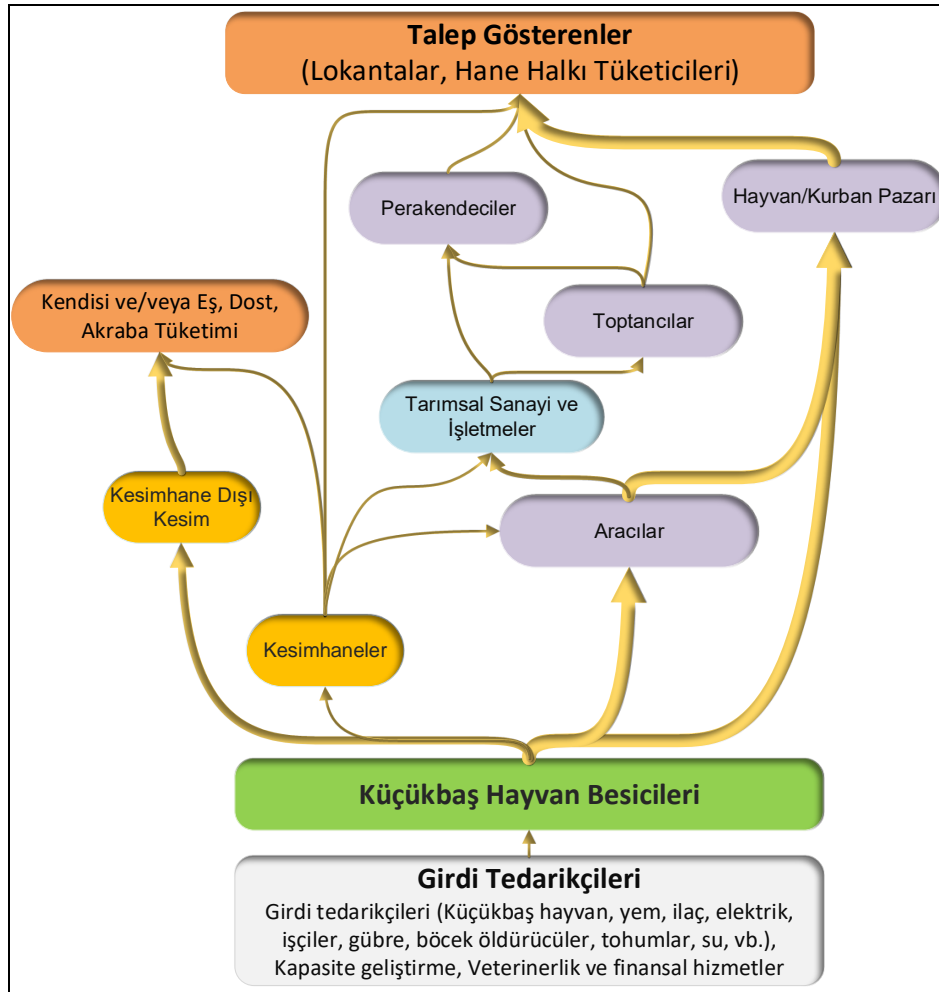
Talep Gösterenler
(Lokantalar, Hane Halkı Tüketicileri)

Perakendeciler

Hayvan/Kurban Pazarı

Kendisi ve/veya Eş, Dost, Akraba Tüketimi

Toptancılar

Tarımsal Sanayi ve İşletmeler

Kesimhane Dışı Kesim

Aracılar

Kesimhaneler

Küçükbaş Hayvan Besicileri

Girdi Tedarikçileri
Girdi tedarikçileri (Küçükbaş hayvan, yem, ilaç, elektrik, işçiler, gübre, böcek öldürücüler, tohumlar, su, vb.), Kapasite geliştirme, Veterinerlik ve finansal hizmetler